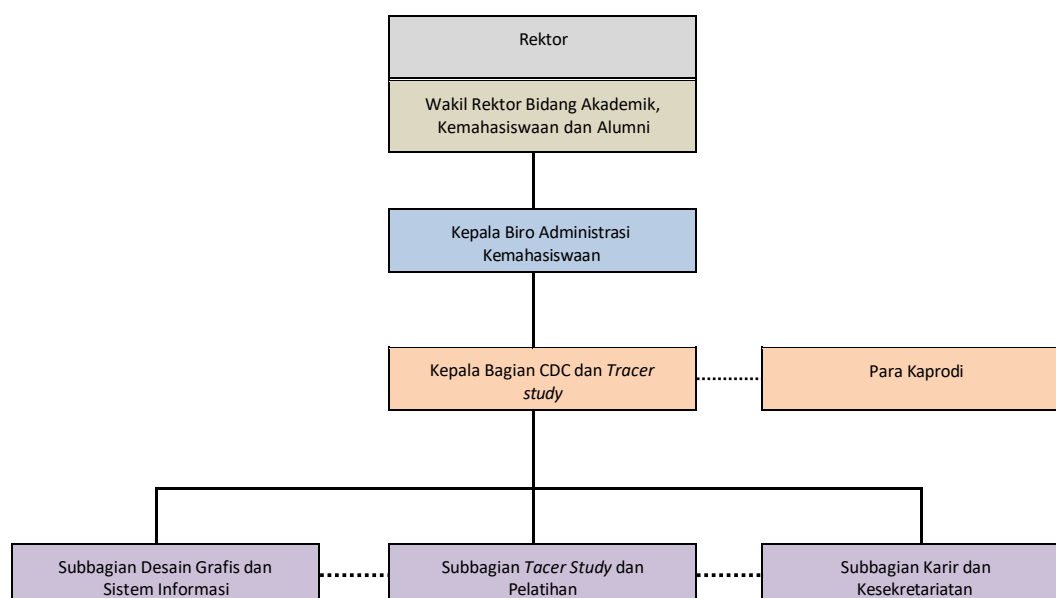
Rektor

Wakil Rektor Bidang Akademik, Kemahasiswaan dan Alumni

Kepala Biro Administrasi Kemahasiswaan

Kepala Bagian CDC dan *Tracer study*

Para Kaprodi

Subbagian Desain Grafis dan Sistem Informasi

Subbagian *Tacer Study* dan Pelatihan

Subbagian Karir dan Kesekretariatan